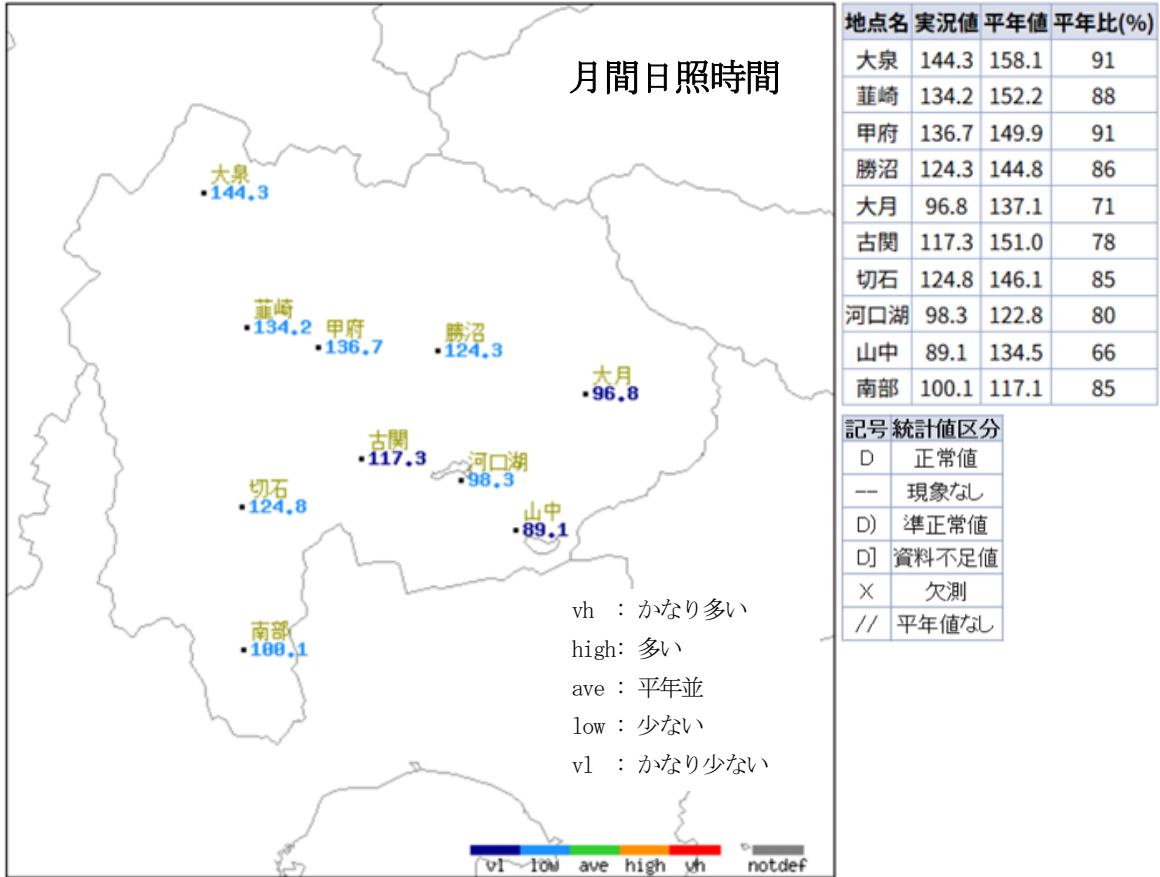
月間日照時間

大泉
144.3

韮崎
134.2

甲府
136.7

勝沼
124.3

大月
96.8

古関
117.3

河口湖
98.3

切石
124.8

山中
89.1

南部
100.1

vh ：かなり多い
high: 多い
ave ：平年並
low ：少ない
vl ：かなり少ない

vl low ave high vh notdef

| 地点名 | 実況値 | 平年値 | 平年比(%) |
|---|---|---|---|
| 大泉 | 144.3 | 158.1 | 91 |
| 韮崎 | 134.2 | 152.2 | 88 |
| 甲府 | 136.7 | 149.9 | 91 |
| 勝沼 | 124.3 | 144.8 | 86 |
| 大月 | 96.8 | 137.1 | 71 |
| 古関 | 117.3 | 151.0 | 78 |
| 切石 | 124.8 | 146.1 | 85 |
| 河口湖 | 98.3 | 122.8 | 80 |
| 山中 | 89.1 | 134.5 | 66 |
| 南部 | 100.1 | 117.1 | 85 |

| 記号 | 統計値区分 |
|---|---|
| D | 正常値 |
| -- | 現象なし |
| D) | 準正常値 |
| D] | 資料不足値 |
| X | 欠測 |
| // | 平年値なし |